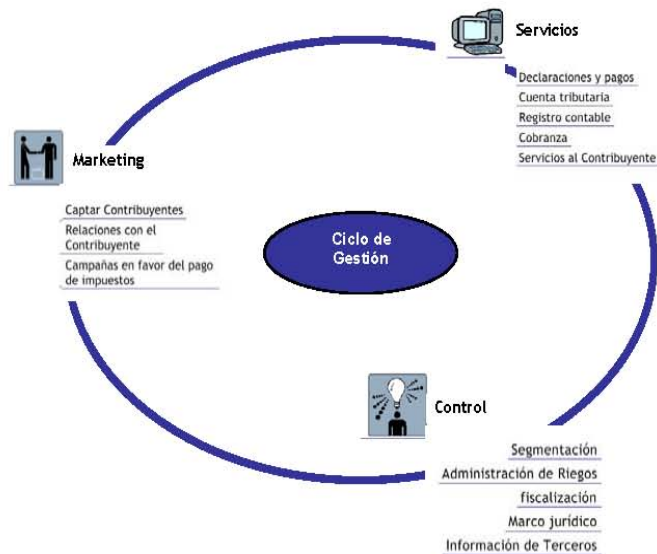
Servicios

Declaraciones y pagos
Cuenta tributaria
Registro contable
Cobranza
Servicios al Contribuyente

Marketing

Captar Contribuyentes
Relaciones con el Contribuyente
Campañas en favor del pago de impuestos

Ciclo de Gestión

Control

Segmentación
Administración de Riegos
fiscalización
Marco jurídico
Información de Terceros